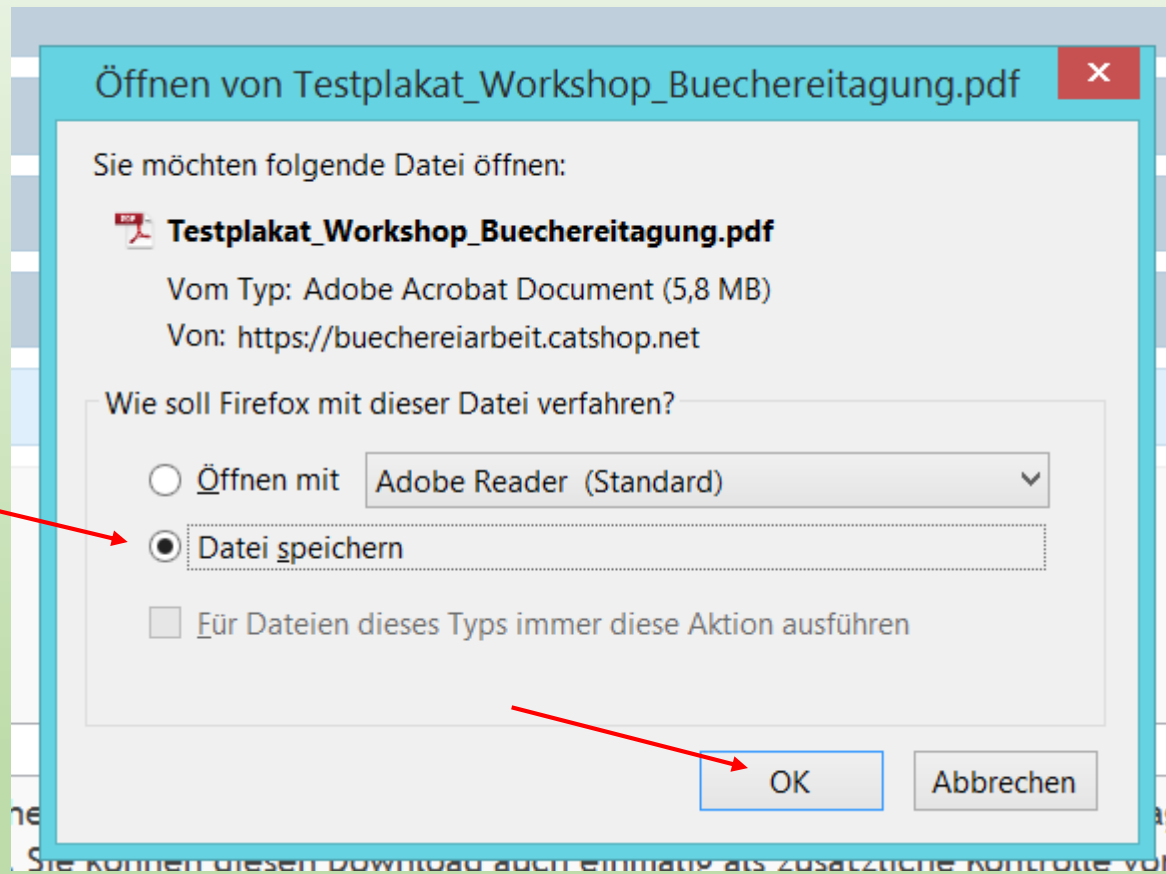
Öffnen von Testplakat_Workshop_Buechereitagung.pdf

×

Sie möchten folgende Datei öffnen:

Testplakat_Workshop_Buechereitagung.pdf

Vom Typ: Adobe Acrobat Document (5,8 MB)

Von: https://buechereiarbeit.catshop.net

Wie soll Firefox mit dieser Datei verfahren?

Öffnen mit Adobe Reader (Standard)

Datei speichern

Für Dateien dieses Typs immer diese Aktion ausführen

OK Abbrechen

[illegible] Sie können diesen Download auch einmalig als zusätzliche Kontrolle vo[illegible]